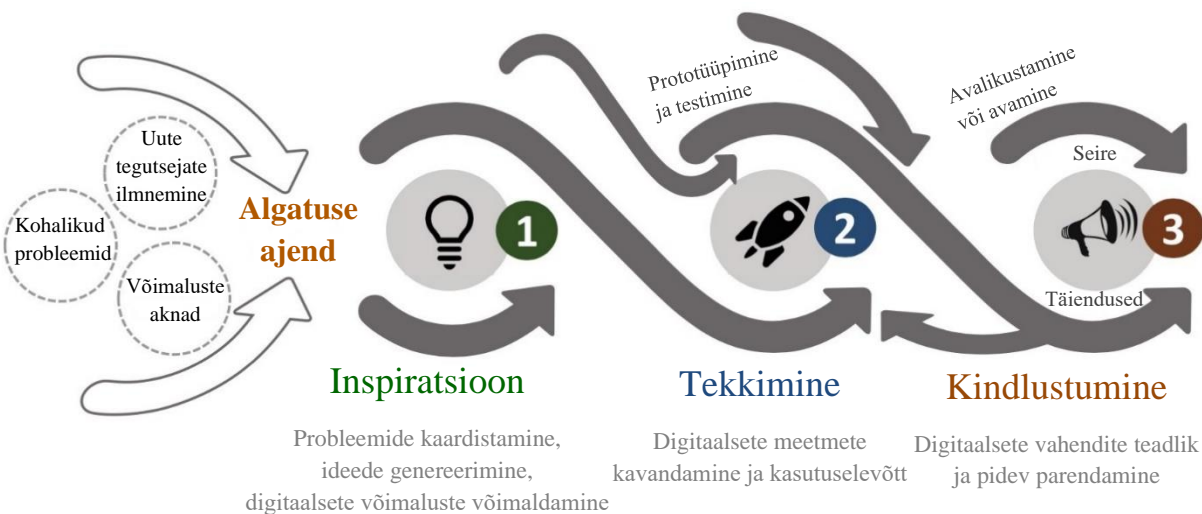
Uute tegutsejate ilmnemine

Kohalikud probleemid

Võimaluste aknad

Algatuse ajend

1

Prototüüpimine ja testimine

2

Avalikustamine või avamine

Seire

3

Täiendused

Inspiratsioon

Probleemide kaardistamine, ideede genereerimine, digitaalsete võimaluste võimaldamine

Tekkimine

Digitaalsete meetmete kavandamine ja kasutuselevõtt

Kindlustumine

Digitaalsete vahendite teadlik ja pidev parendamine